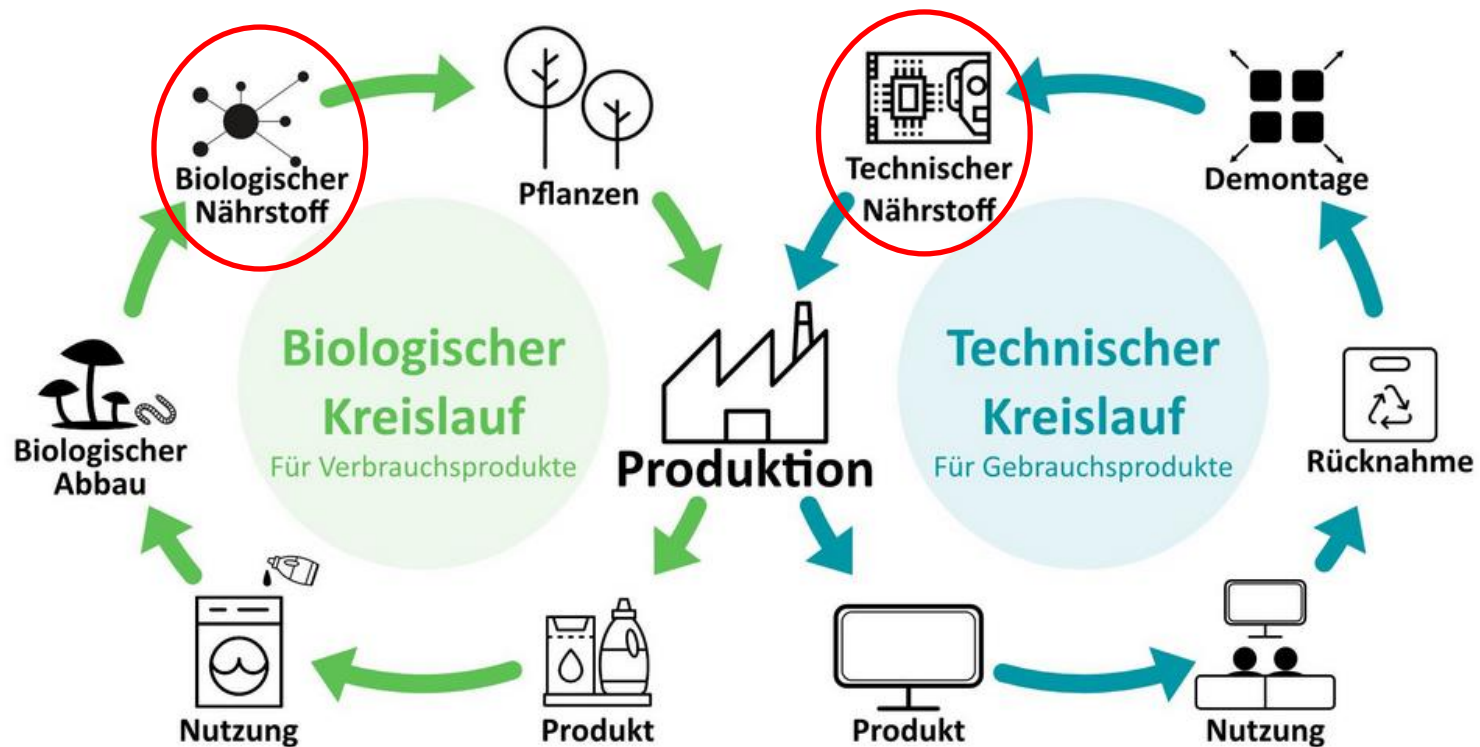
Biologischer Nährstoff

Pflanzen

Technischer Nährstoff

Demontage

Biologischer Kreislauf
Für Verbrauchsprodukte

Produktion

Technischer Kreislauf
Für Gebrauchsprodukte

Biologischer Abbau

Rücknahme

Nutzung

Produkt

Produkt

Nutzung